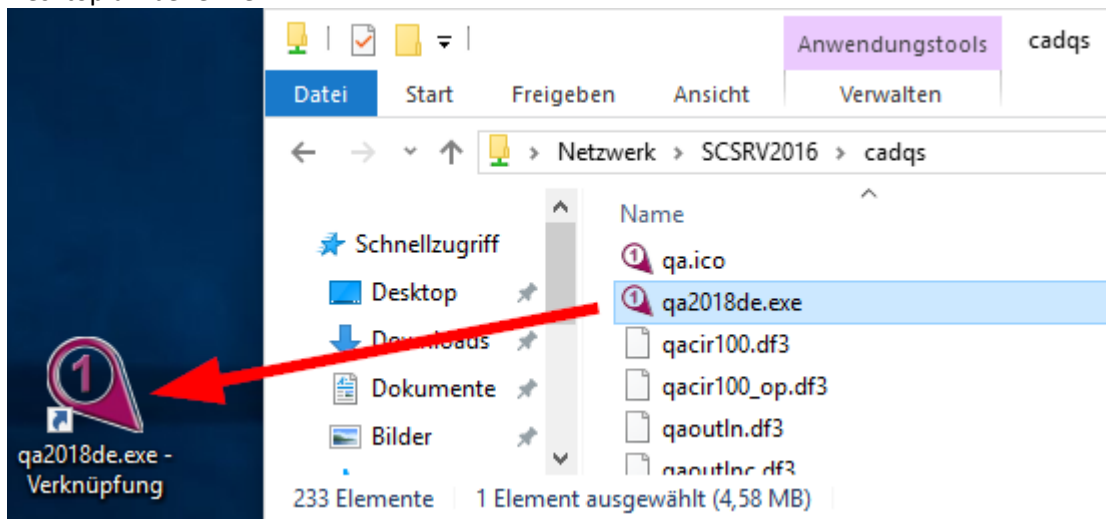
Anwendungstools cadqs

Datei Start Freigeben Ansicht Verwalten

Netzwerk > SCSRV2016 > cadqs

Name

Schnellzugriff
Desktop
Downloads
Dokumente
Bilder

qa.ico
qa2018de.exe
qacir100.df3
qacir100_op.df3
qaoutln.df3
qaoutlnc.df3

233 Elemente | 1 Element ausgewählt (4,58 MB)

qa2018de.exe - Verknüpfung